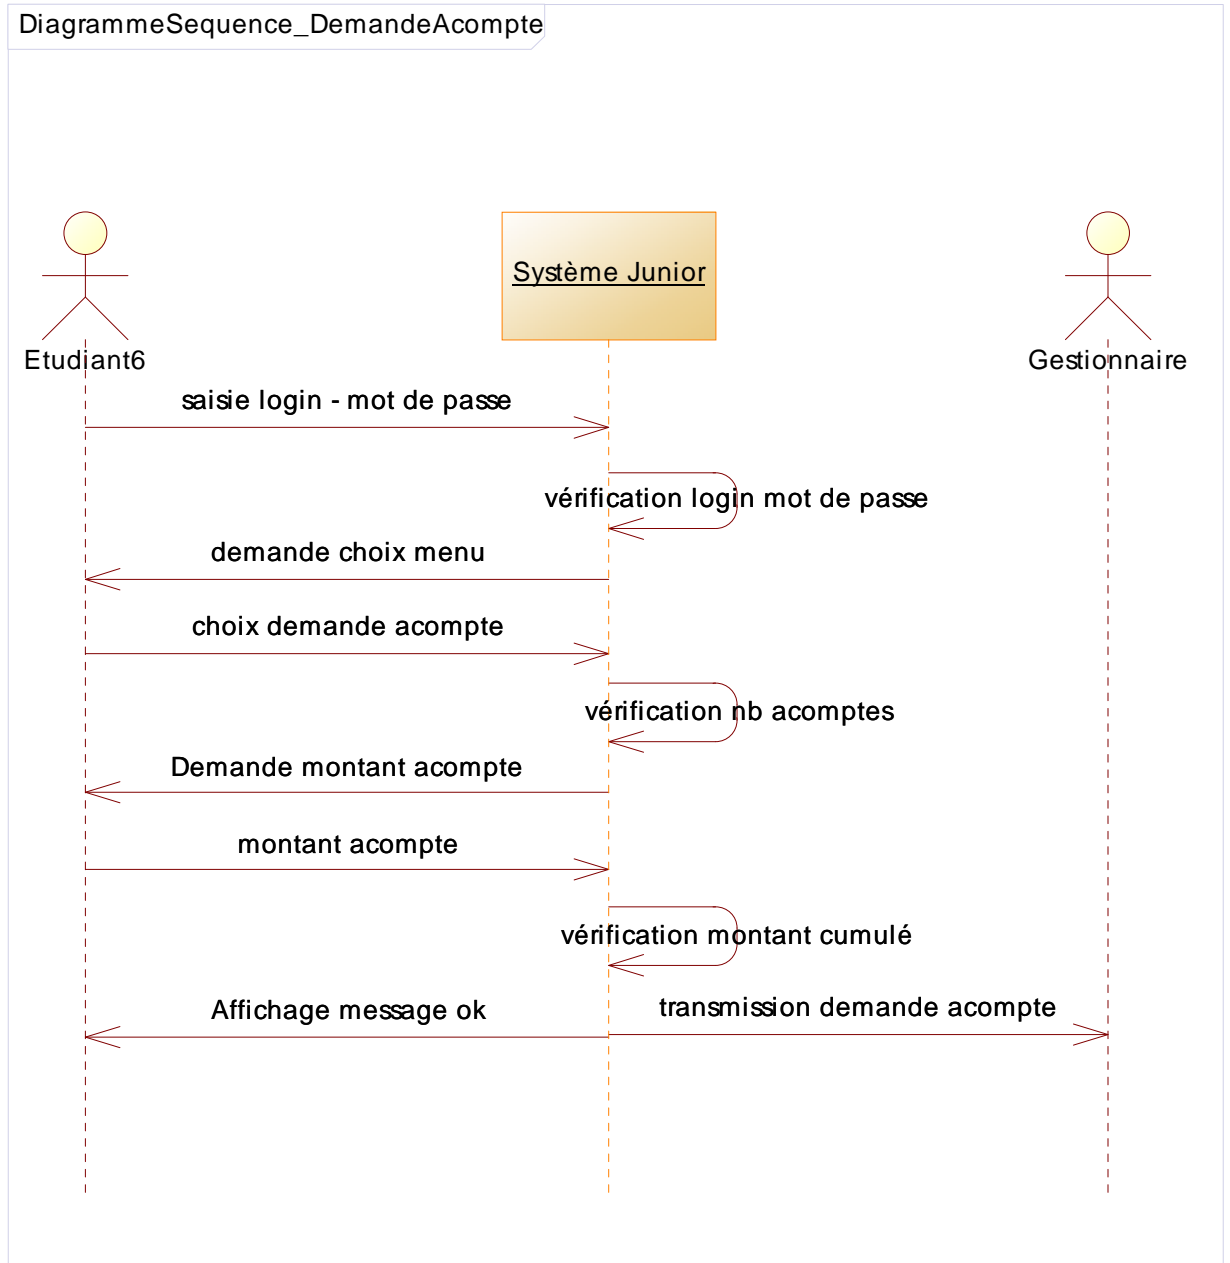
DiagrammeSequence_DemandeAcompte

Système Junior

Etudiant6

Gestionnaire

saisie login - mot de passe

vérification login mot de passe

demande choix menu

choix demande acompte

vérification nb acomptes

Demande montant acompte

montant acompte

vérification montant cumulé

Affichage message ok

transmission demande acompte